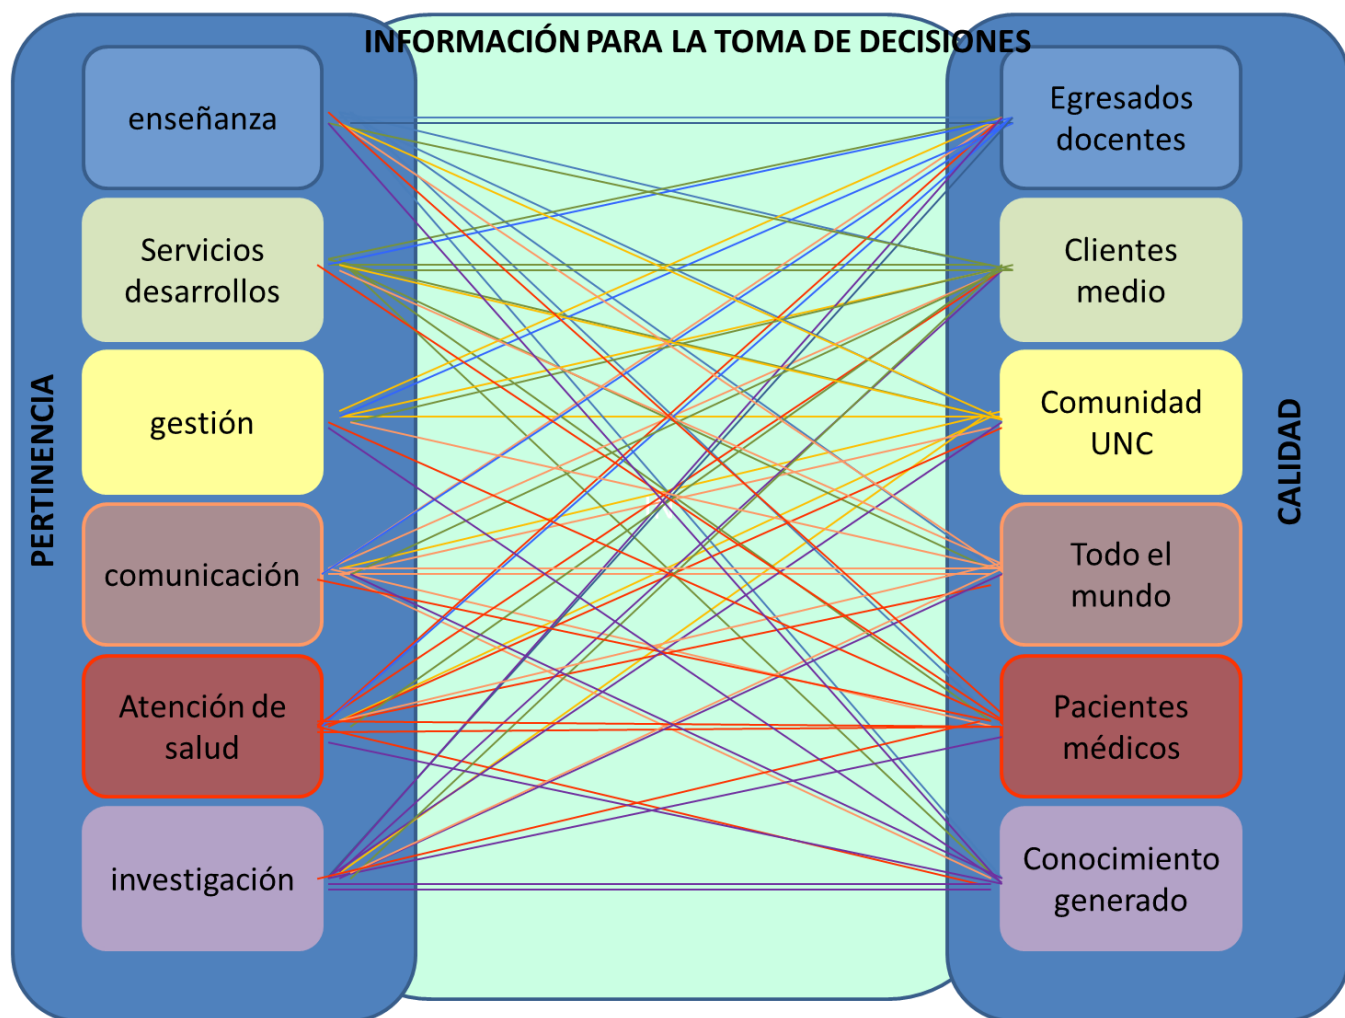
INFORMACIÓN PARA LA TOMA DE DECISIONES

PERTINENCIA

enseñanza

Servicios desarrollos

gestión

comunicación

Atención de salud

investigación

Egresados docentes

Clientes medio

Comunidad UNC

Todo el mundo

Pacientes médicos

Conocimiento generado

CALIDAD